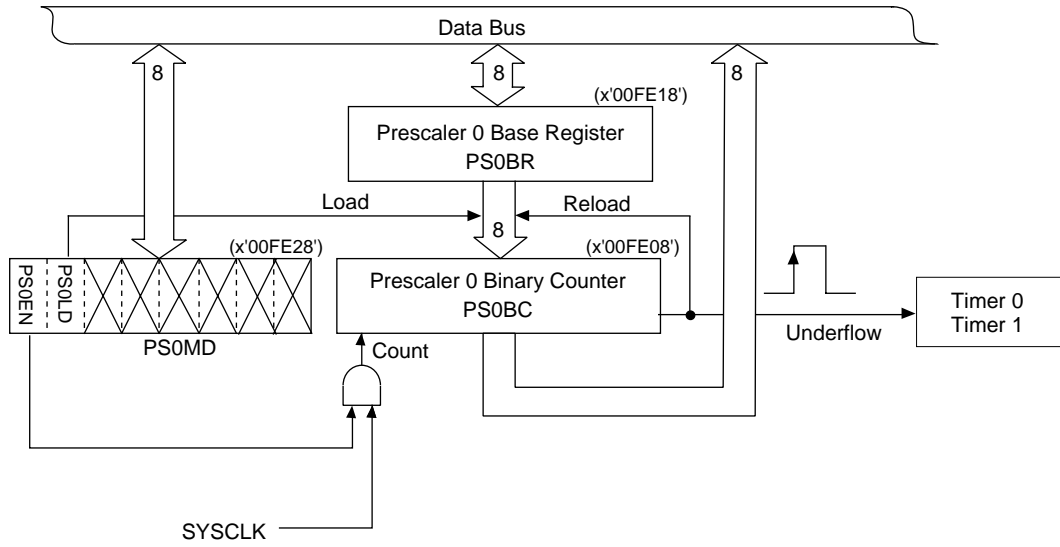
Data Bus

8

8

8

(x'00FE18')

Prescaler 0 Base Register
PS0BR

Load

Reload

8

(x'00FE28')

(x'00FE08')

PS0EN

PS0LD

Prescaler 0 Binary Counter
PS0BC

Timer 0
Timer 1

Underflow

PS0MD

Count

SYSCLK